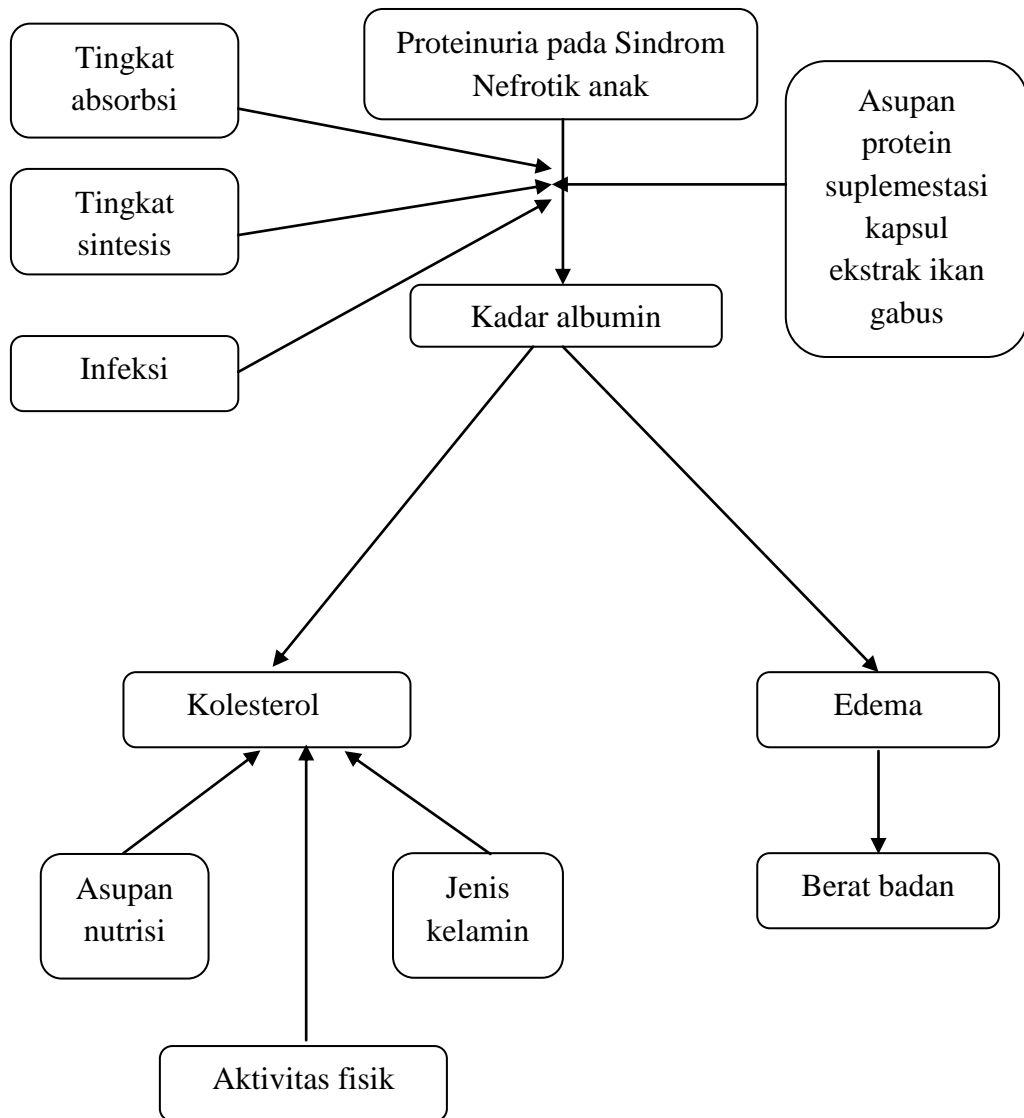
Tingkat absorbsi

Proteinuria pada Sindrom Nefrotik anak

Asupan protein suplemestasi kapsul ekstrak ikan gabus

Tingkat sintesis

Kadar albumin

Infeksi

Kolesterol

Edema

Asupan nutrisi

Jenis kelamin

Berat badan

Aktivitas fisik